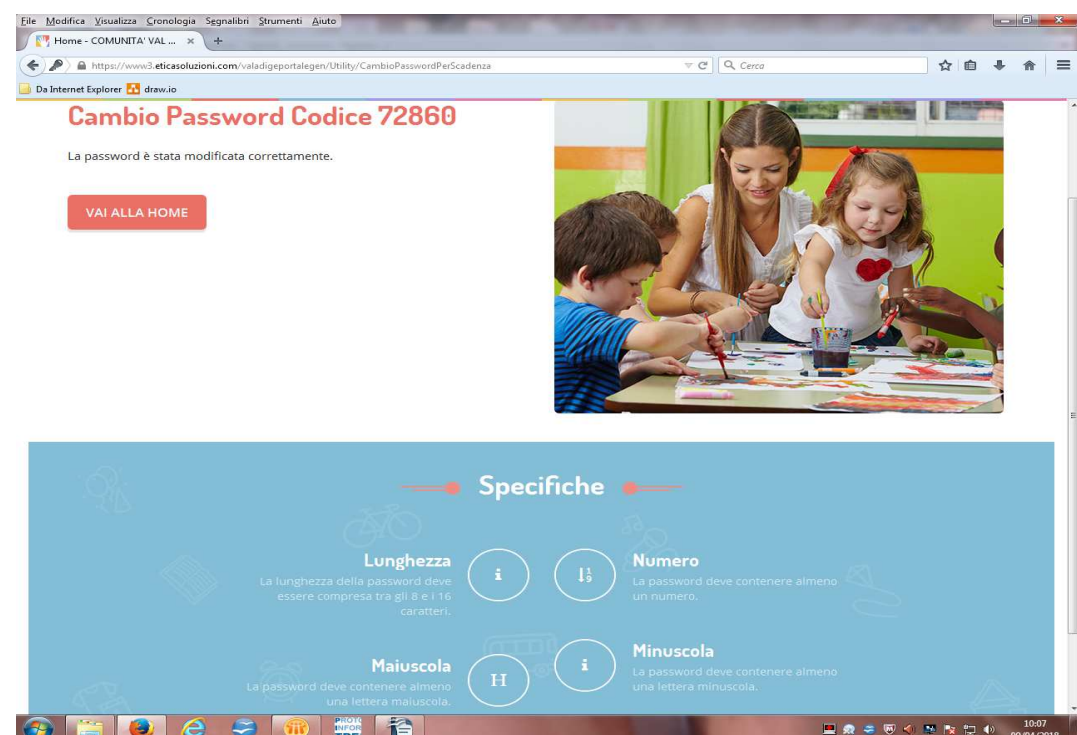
File Modifica Visualizza Cronologia Segnalibri Strumenti Aiuto

Home - COMUNITA' VAL ... ×

https://www3.eticasoluzioni.com/valadigeportalegen/Utility/CambioPasswordPerScadenza

Cerca

Da Internet Explorer draw.io

Cambio Password Codice 72860

La password è stata modificata correttamente.

VAI ALLA HOME

Specifiche

Lunghezza
La lunghezza della password deve essere compresa tra gli 8 e i 16 caratteri.

Numero
La password deve contenere almeno un numero.

Maiuscola
La password deve contenere almeno una lettera maiuscola.

Minuscola
La password deve contenere almeno una lettera minuscola.

10:07
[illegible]